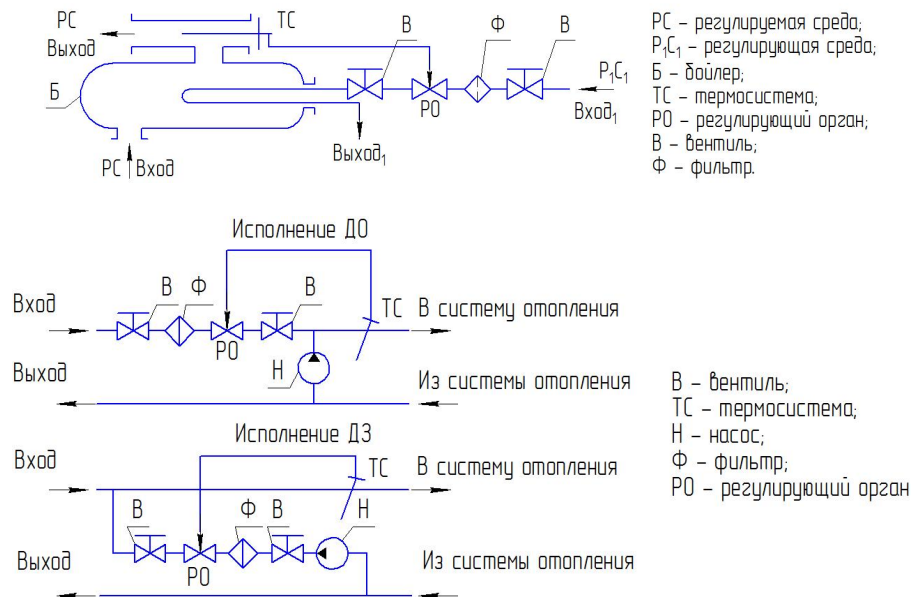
РС
Выход
ТС
В
Ф
В
Б
$Р_1С_1$
Вход$_1$
РО
Выход$_1$
РС Вход

РС – регулируемая среда;
$Р_1С_1$ – регулирующая среда;
Б – бойлер;
ТС – термосистема;
РО – регулирующий орган;
В – вентиль;
Ф – фильтр.

Исполнение ДО
Вход
В
Ф
В
ТС
В систему отопления
РО
Н
Выход
Из системы отопления

Исполнение ДЗ
Вход
ТС
В систему отопления
В
Ф
В
Н
РО
Выход
Из системы отопления

В – вентиль;
ТС – термосистема;
Н – насос;
Ф – фильтр;
РО – регулирующий орган